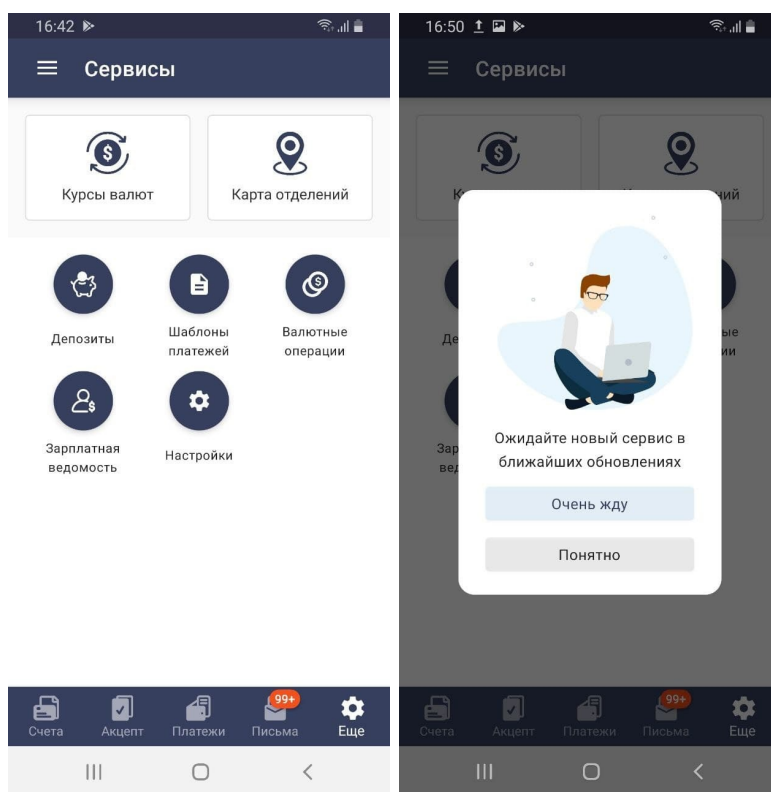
16:42

Сервисы

Курсы валют

Карта отделений

Депозиты

Шаблоны платежей

Валютные операции

Зарплатная ведомость

Настройки

Счета
Акцепт
Платежи
99+
Письма
Еще

16:50

Сервисы

К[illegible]
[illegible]ний

Де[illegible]
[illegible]ые
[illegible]ии

Зар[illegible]
вед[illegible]

Ожидайте новый сервис в ближайших обновлениях

Очень жду

Понятно

Счета
Акцепт
Платежи
99+
Письма
Еще